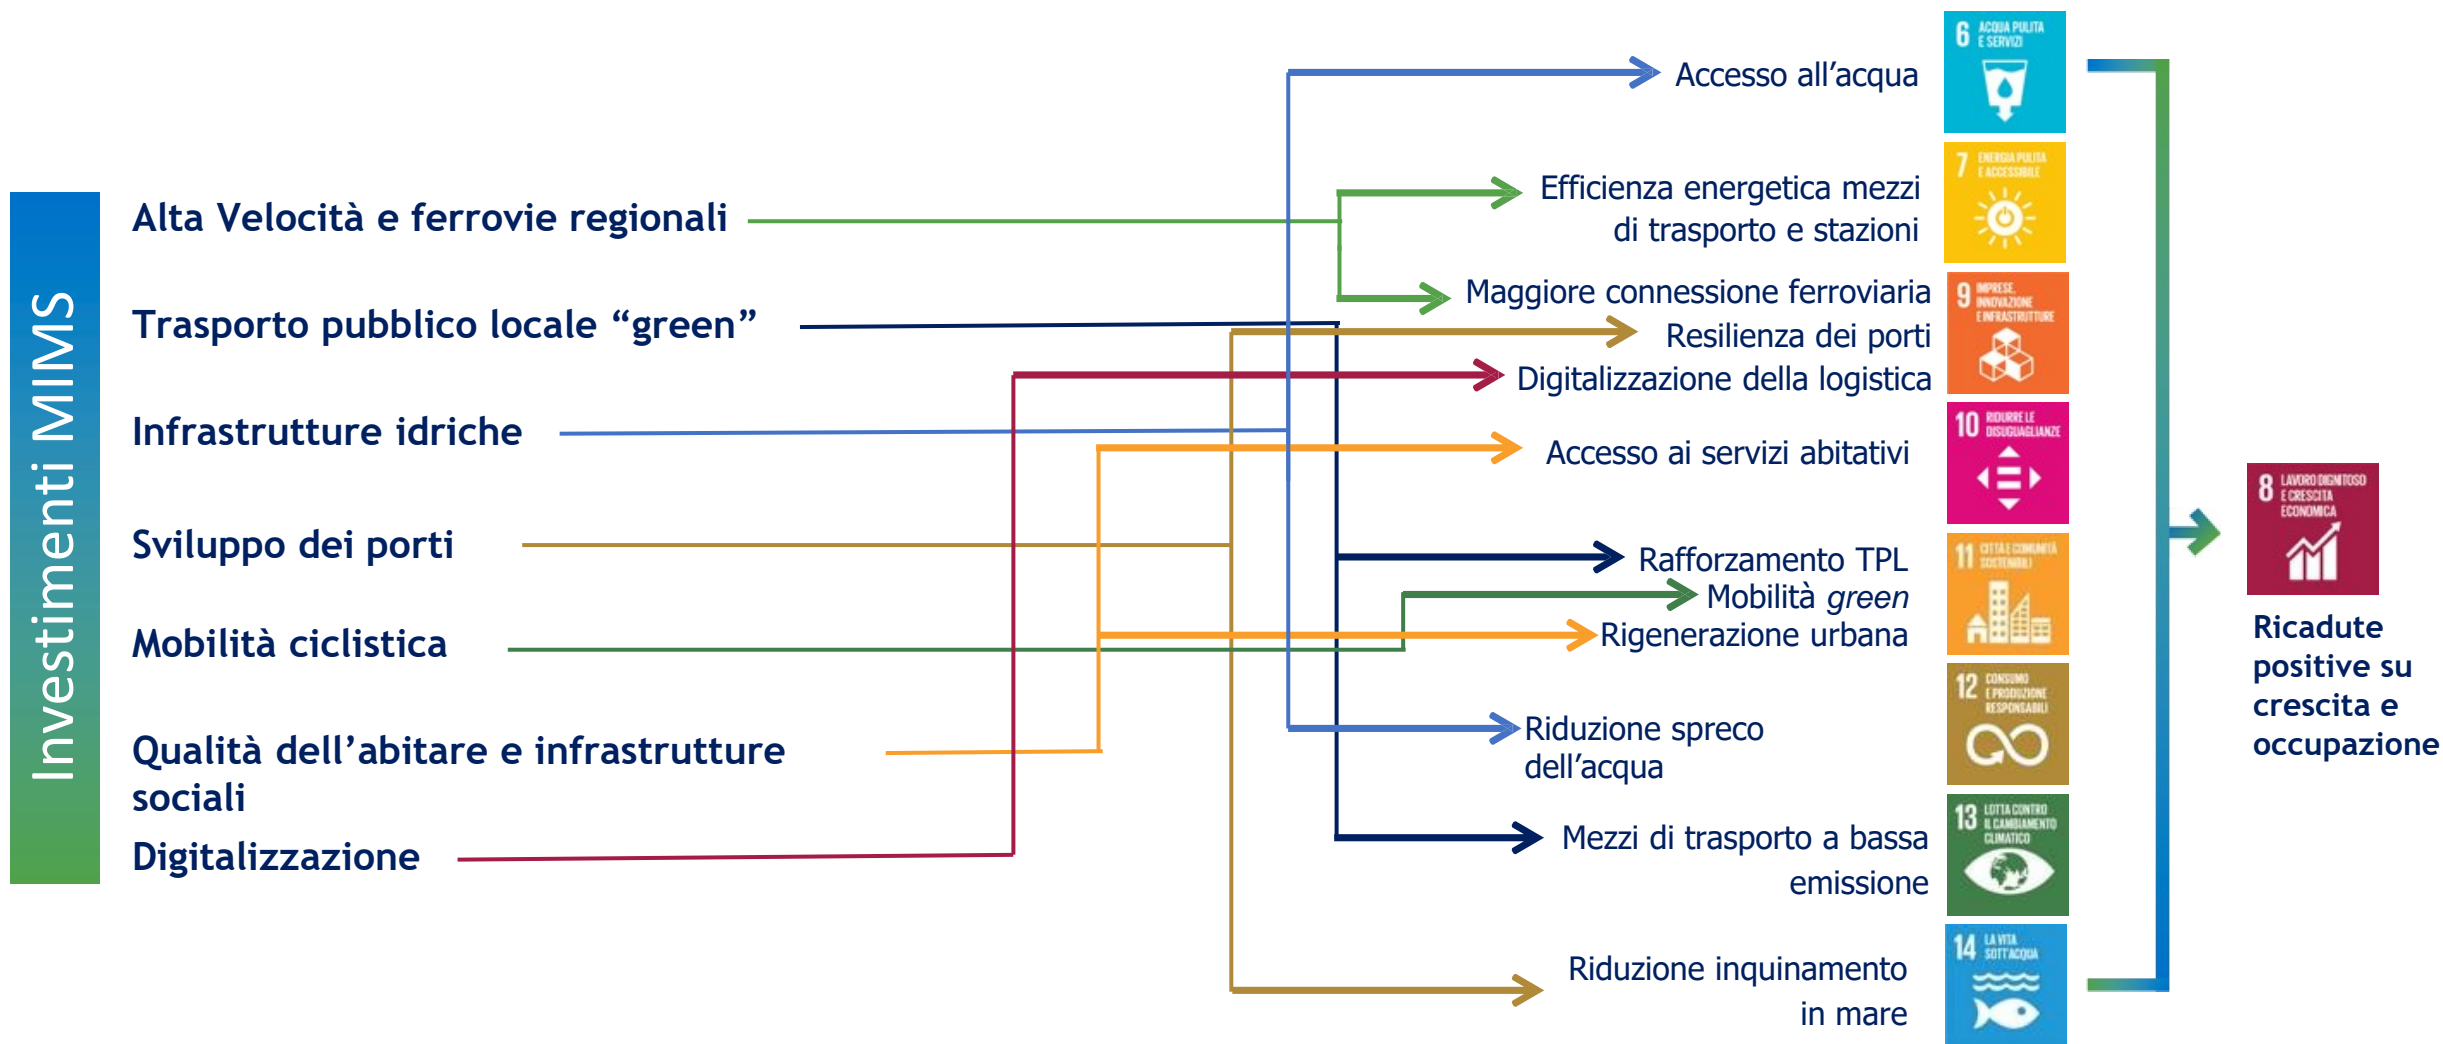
Investimenti MIMS

Alta Velocità e ferrovie regionali

Trasporto pubblico locale “green”

Infrastrutture idriche

Sviluppo dei porti

Mobilità ciclistica

Qualità dell’abitare e infrastrutture sociali

Digitalizzazione

Accesso all’acqua

Efficienza energetica mezzi di trasporto e stazioni

Maggiore connessione ferroviaria

Resilienza dei porti

Digitalizzazione della logistica

Accesso ai servizi abitativi

Rafforzamento TPL

Mobilità *green*

Rigenerazione urbana

Riduzione spreco dell’acqua

Mezzi di trasporto a bassa emissione

Riduzione inquinamento in mare

6 ACQUA PULITA E SERVIZI

7 ENERGIA PULITA E ACCESSIBILE

9 IMPRESE, INNOVAZIONE E INFRASTRUTTURE

10 RIDURRE LE DISUGUAGLIANZE

11 CITTÀ E COMUNITÀ SOSTENIBILI

12 CONSUMO E PRODUZIONE RESPONSABILI

13 LOTTA CONTRO IL CAMBIAMENTO CLIMATICO

14 LA VITA SOTT'ACQUA

8 LAVORO DIGNITOSO E CRESCITA ECONOMICA

Ricadute positive su crescita e occupazione